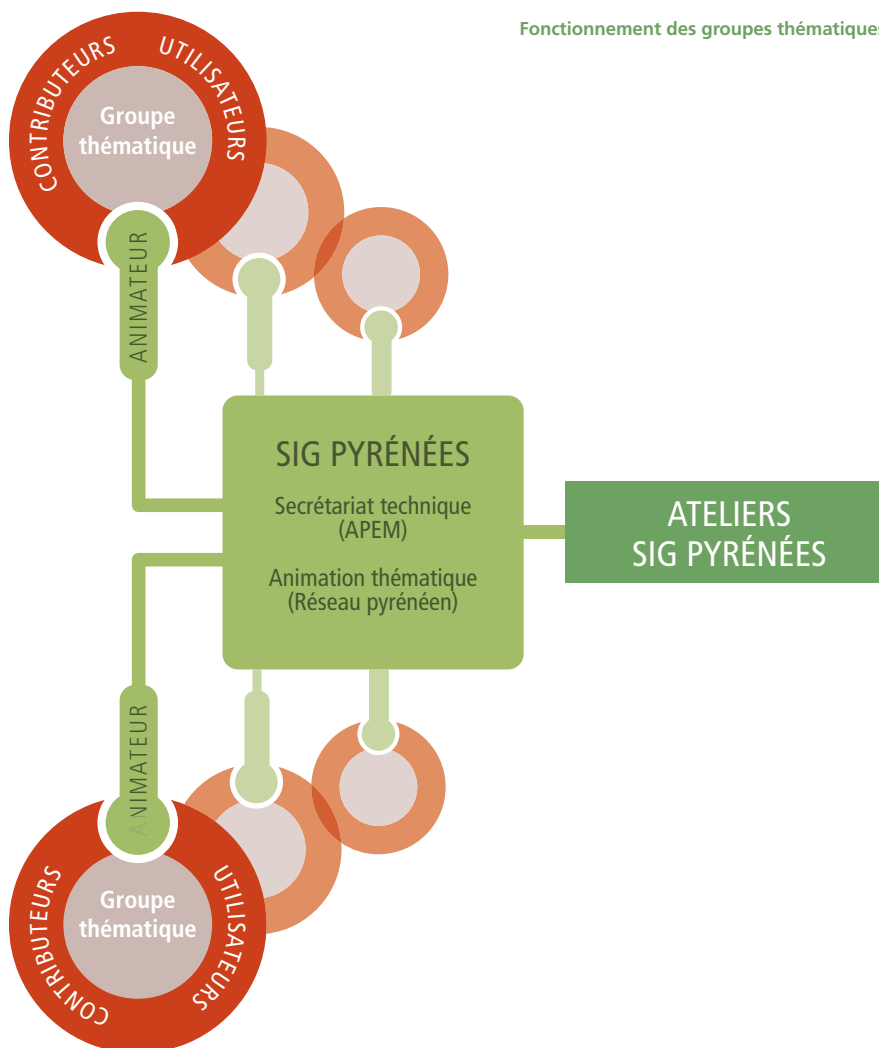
Fonctionnement des groupes thématiques

CONTRIBUTEURS UTILISATEURS

Groupe thématique

ANIMATEUR

SIG PYRÉNÉES

Secrétariat technique (APEM)

Animation thématique (Réseau pyrénéen)

ATELIERS SIG PYRÉNÉES

ANIMATEUR

Groupe thématique

CONTRIBUTEURS UTILISATEURS